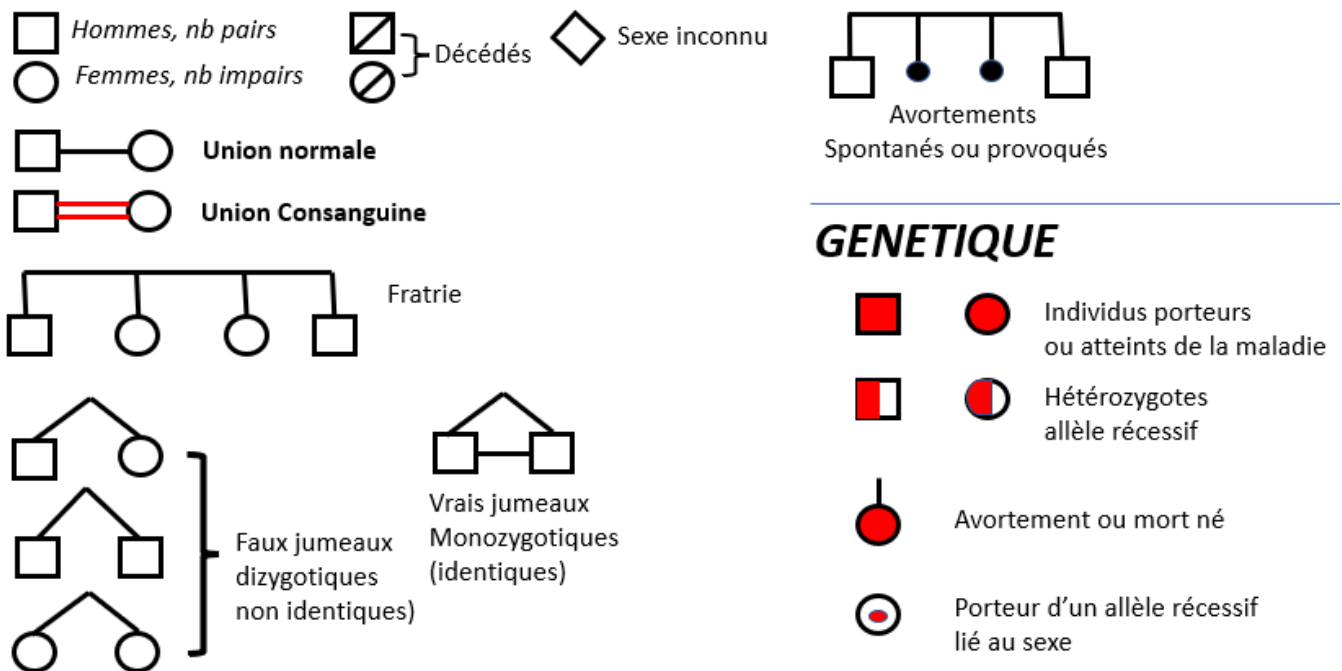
Hommes, nb pairs
Femmes, nb impairs

Décédés

Sexe inconnu

Avortements
Spontanés ou provoqués

Union normale

Union Consanguine

GENETIQUE

Fratrie

Individus porteurs
ou atteints de la maladie

Hétérozygotes
allèle récessif

Vrais jumeaux
Monozygotiques
(identiques)

Faux jumeaux
dizygotiques
non identiques)

Avortement ou mort né

Porteur d'un allèle récessif
lié au sexe